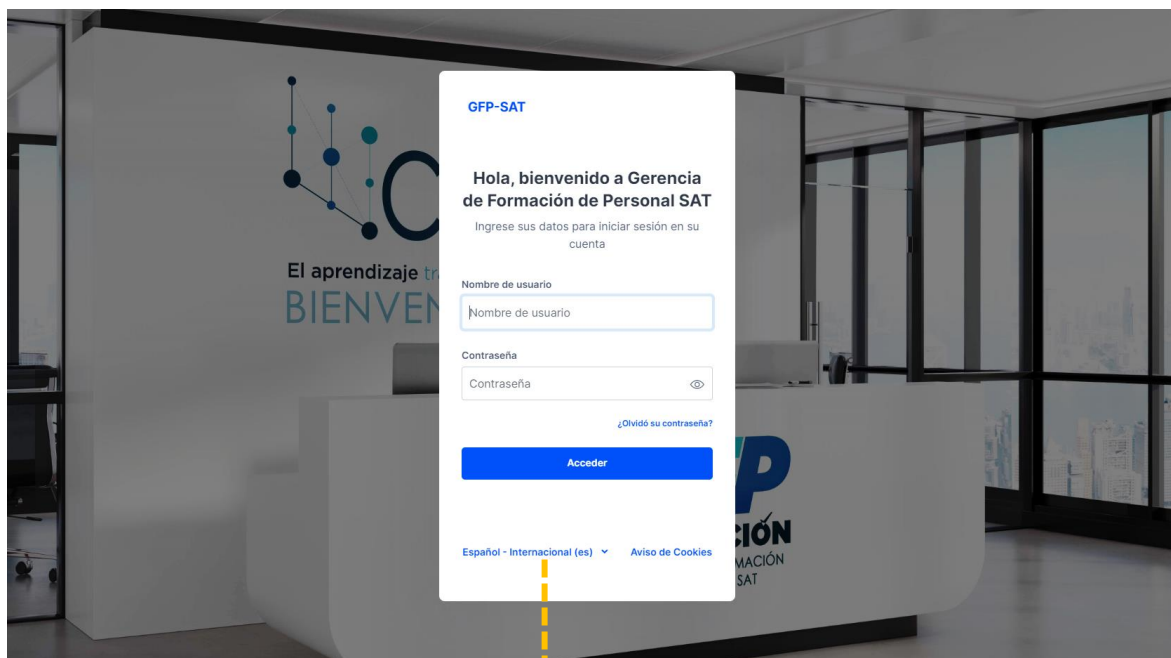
El aprendizaje tr
BIENVEN

GFP-SAT

Hola, bienvenido a Gerencia de Formación de Personal SAT

Ingrese sus datos para iniciar sesión en su cuenta

Nombre de usuario

Nombre de usuario

Contraseña

Contraseña

¿Olvidó su contraseña?

Acceder

Español - Internacional (es)

Aviso de Cookies

P

CIÓN
MACIÓN
SAT